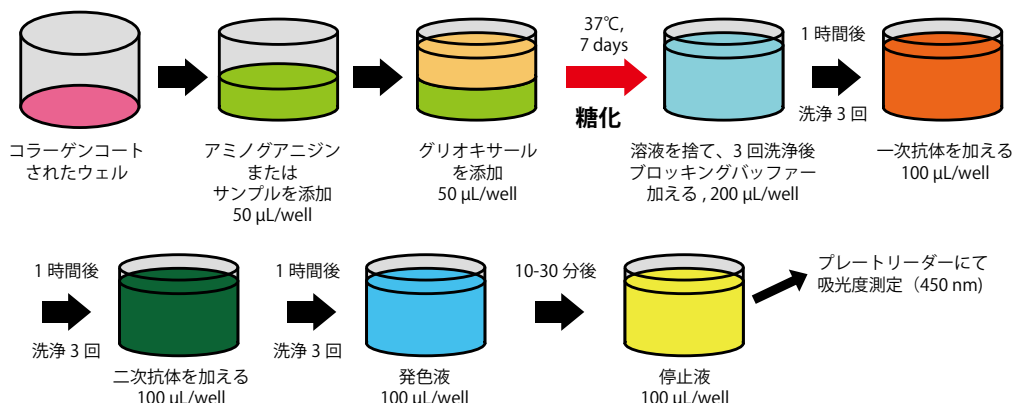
コラーゲンコート
されたウェル

アミノグアニジン
または
サンプルを添加
50 µL/well

グリオキサール
を添加
50 µL/well

37℃,
7 days

糖化

溶液を捨て、3 回洗浄後
ブロッキングバッファー
加える , 200 µL/well

1 時間後

洗浄 3 回

一次抗体を加える
100 µL/well

1 時間後

洗浄 3 回

二次抗体を加える
100 µL/well

1 時間後

洗浄 3 回

発色液
100 µL/well

10-30 分後

停止液
100 µL/well

プレートリーダーにて
吸光度測定（450 nm）